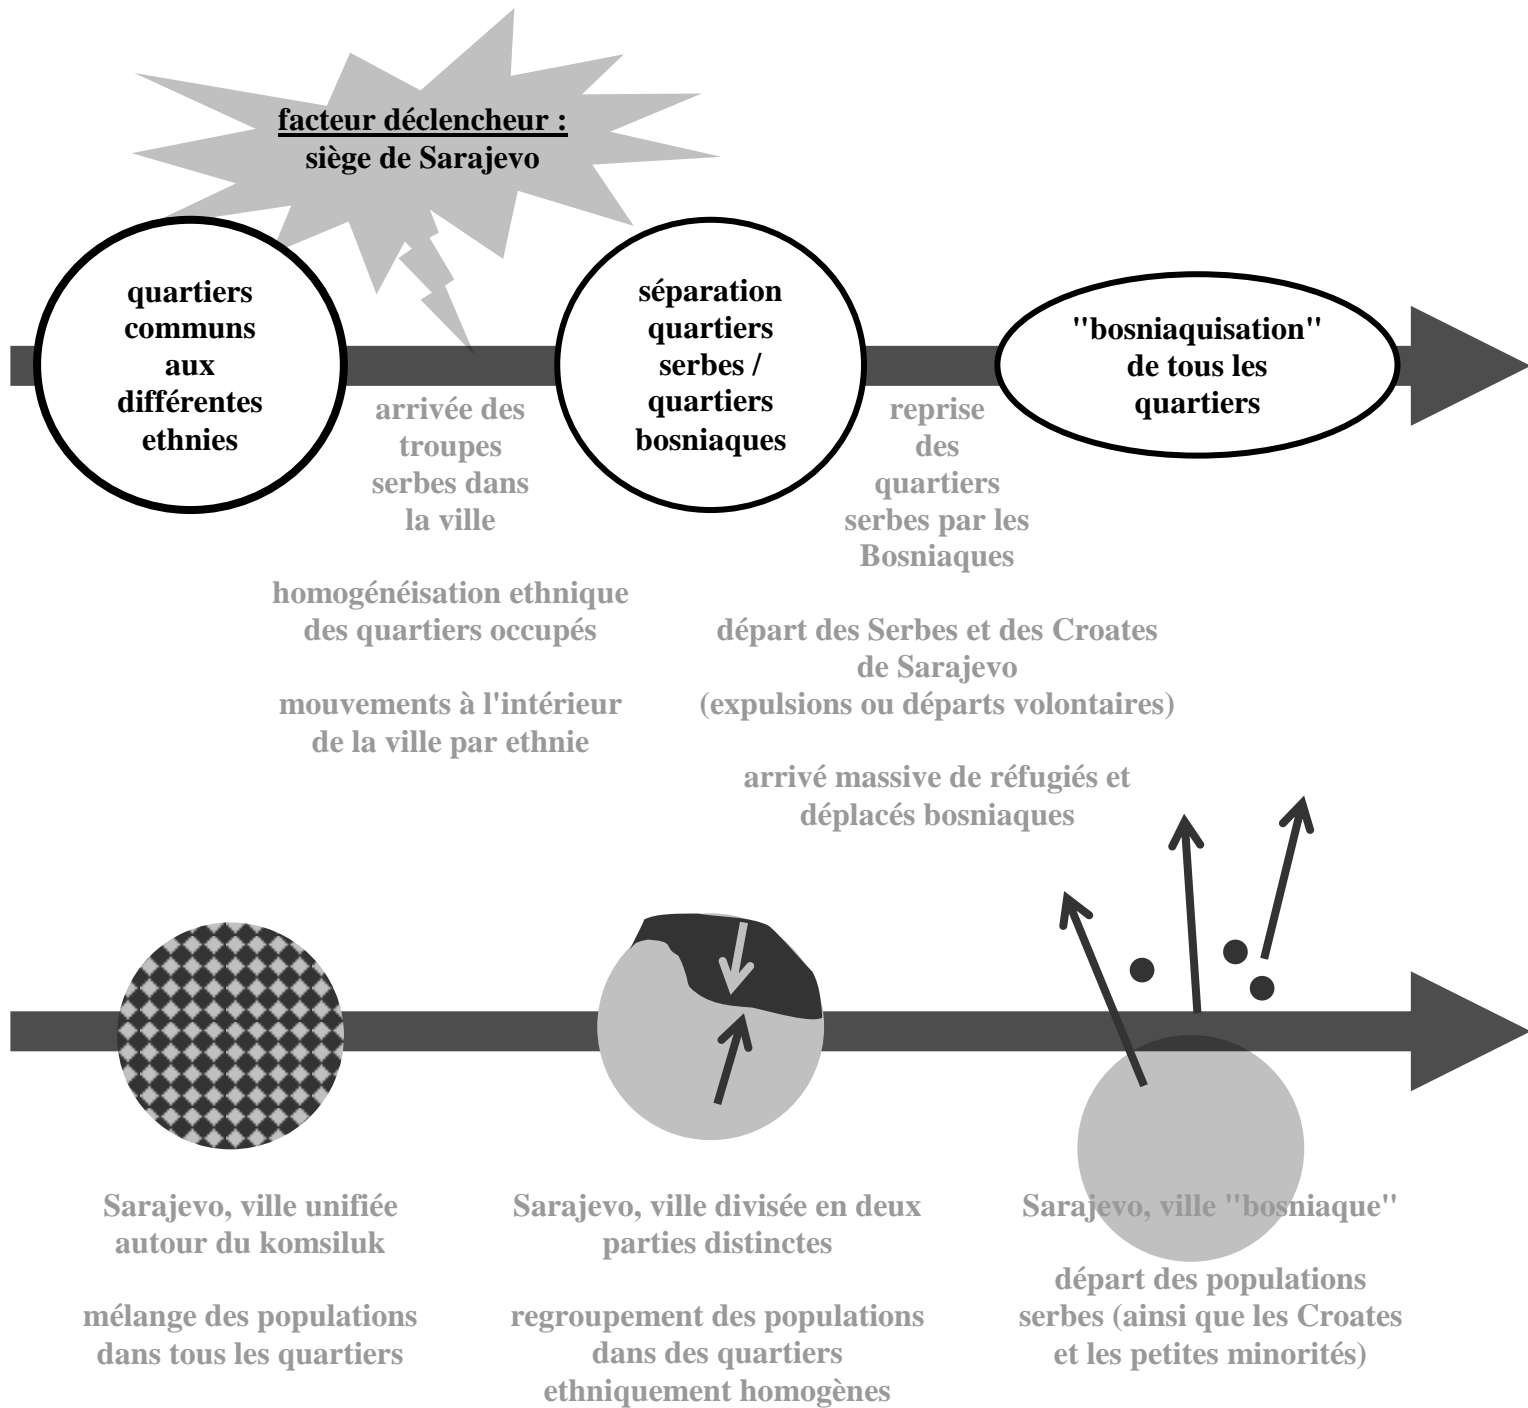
facteur déclencheur :
siège de Sarajevo

quartiers communs aux différentes ethnies

arrivée des troupes serbes dans la ville

séparation quartiers serbes / quartiers bosniaques

reprise des quartiers serbes par les Bosniaques

"bosniaquisation" de tous les quartiers

homogénéisation ethnique des quartiers occupés

mouvements à l'intérieur de la ville par ethnie

départ des Serbes et des Croates de Sarajevo (expulsions ou départs volontaires)

arrivé massive de réfugiés et déplacés bosniaques

Sarajevo, ville unifiée autour du komsiluk

mélange des populations dans tous les quartiers

Sarajevo, ville divisée en deux parties distinctes

regroupement des populations dans des quartiers ethniquement homogènes

Sarajevo, ville "bosniaque"

départ des populations serbes (ainsi que les Croates et les petites minorités)